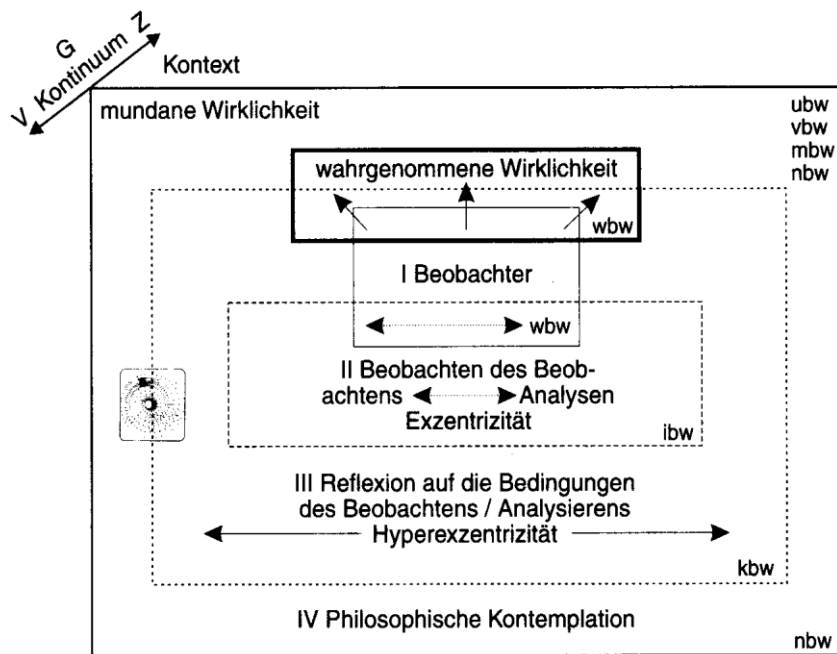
G
V Kontinuum Z
Kontext

mundane Wirklichkeit

ubw
vbw
mbw
nbw

wahrgenommene Wirklichkeit

wbw

I Beobachter

wbw

II Beobachten des Beobachtens Analysen
Exzentrizität

ibw

III Reflexion auf die Bedingungen des Beobachtens / Analysierens
Hyperexzentrizität

kbw

IV Philosophische Kontemplation

nbw